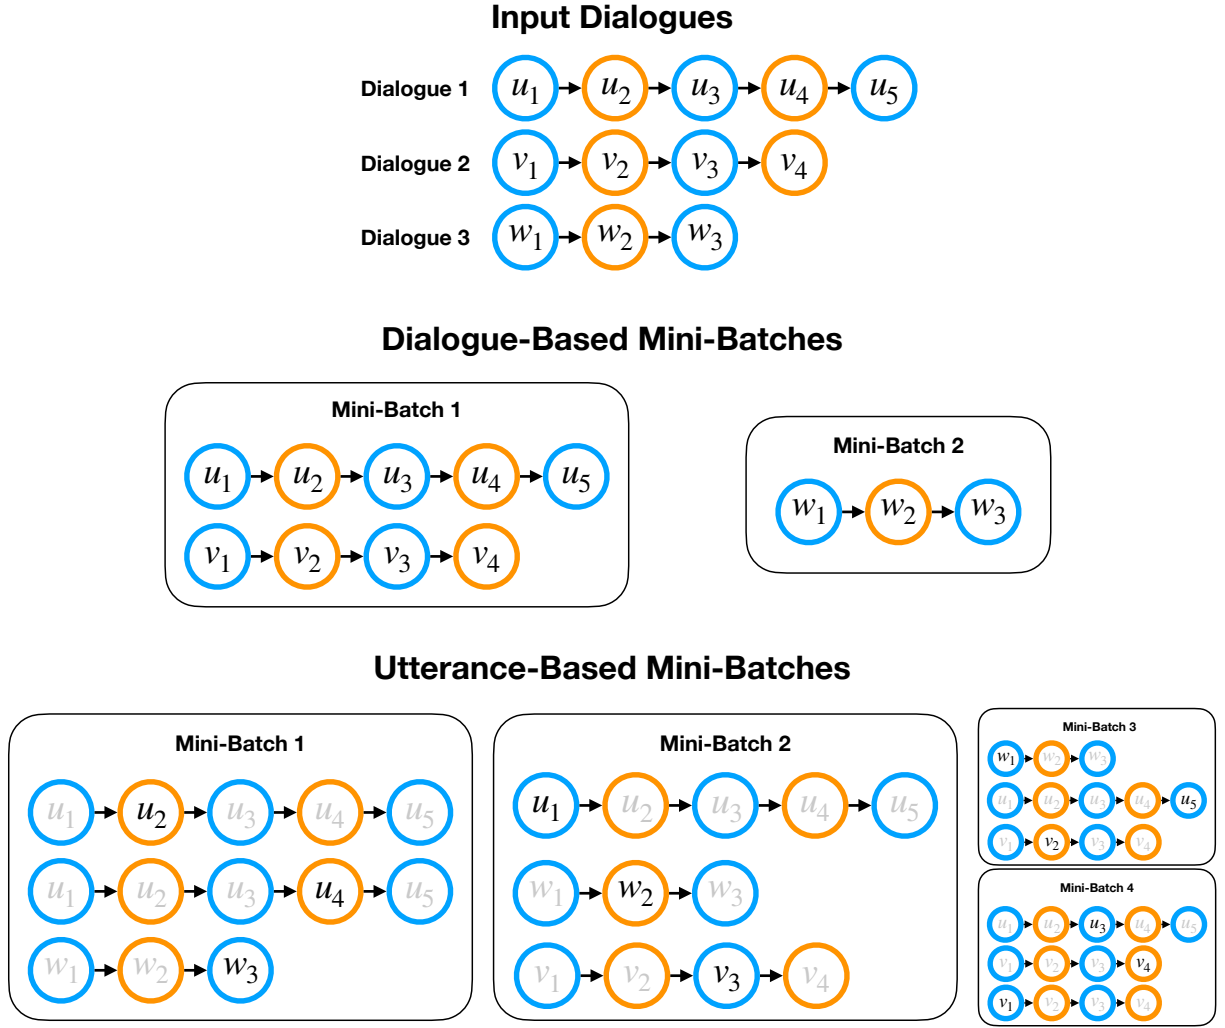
Input Dialogues

Dialogue 1 $u_1$ $u_2$ $u_3$ $u_4$ $u_5$

Dialogue 2 $v_1$ $v_2$ $v_3$ $v_4$

Dialogue 3 $w_1$ $w_2$ $w_3$

Dialogue-Based Mini-Batches

Mini-Batch 1

$u_1$ $u_2$ $u_3$ $u_4$ $u_5$

$v_1$ $v_2$ $v_3$ $v_4$

Mini-Batch 2

$w_1$ $w_2$ $w_3$

Utterance-Based Mini-Batches

Mini-Batch 1

$u_1$ $u_2$ $u_3$ $u_4$ $u_5$

$u_1$ $u_2$ $u_3$ $u_4$ $u_5$

$w_1$ $w_2$ $w_3$

Mini-Batch 2

$u_1$ $u_2$ $u_3$ $u_4$ $u_5$

$w_1$ $w_2$ $w_3$

$v_1$ $v_2$ $v_3$ $v_4$

Mini-Batch 3

$w_1$ $w_2$ $w_3$

$u_1$ $u_2$ $u_3$ $u_4$ $u_5$

$v_1$ $v_2$ $v_3$ $v_4$

Mini-Batch 4

$u_1$ $u_2$ $u_3$ $u_4$ $u_5$

$v_1$ $v_2$ $v_3$ $v_4$

$v_1$ $v_2$ $v_3$ $v_4$